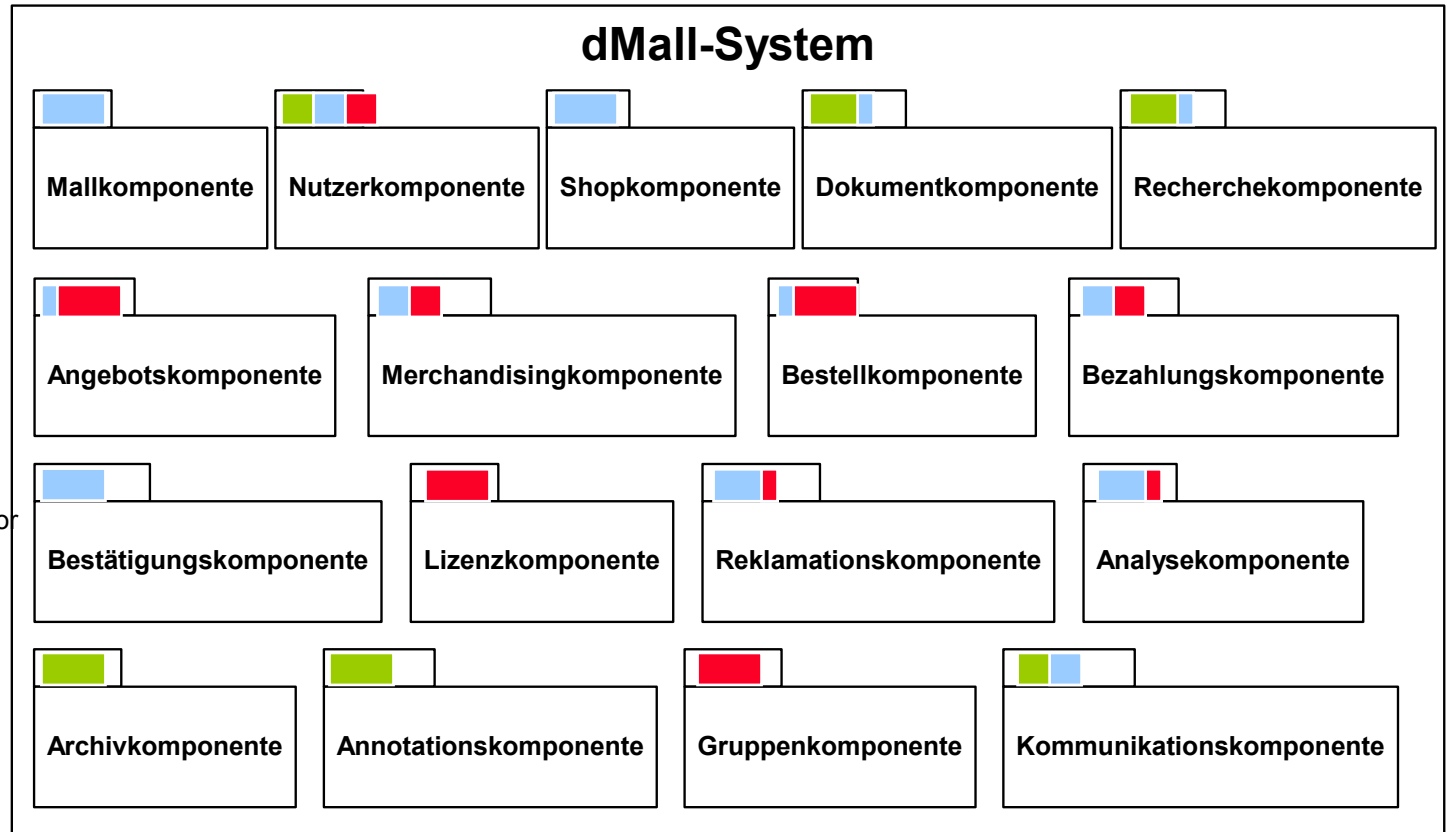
dMall-System

Mallkomponente

Nutzerkomponente

Shopkomponente

Dokumentkomponente

Recherchekomponente

Angebotskomponente

Merchandisingkomponente

Bestellkomponente

Bezahlungskomponente

Bestätigungskomponente

Lizenzkomponente

Reklamationskomponente

Analysekomponente

Archivkomponente

Annotationskomponente

Gruppenkomponente

Kommunikationskomponente